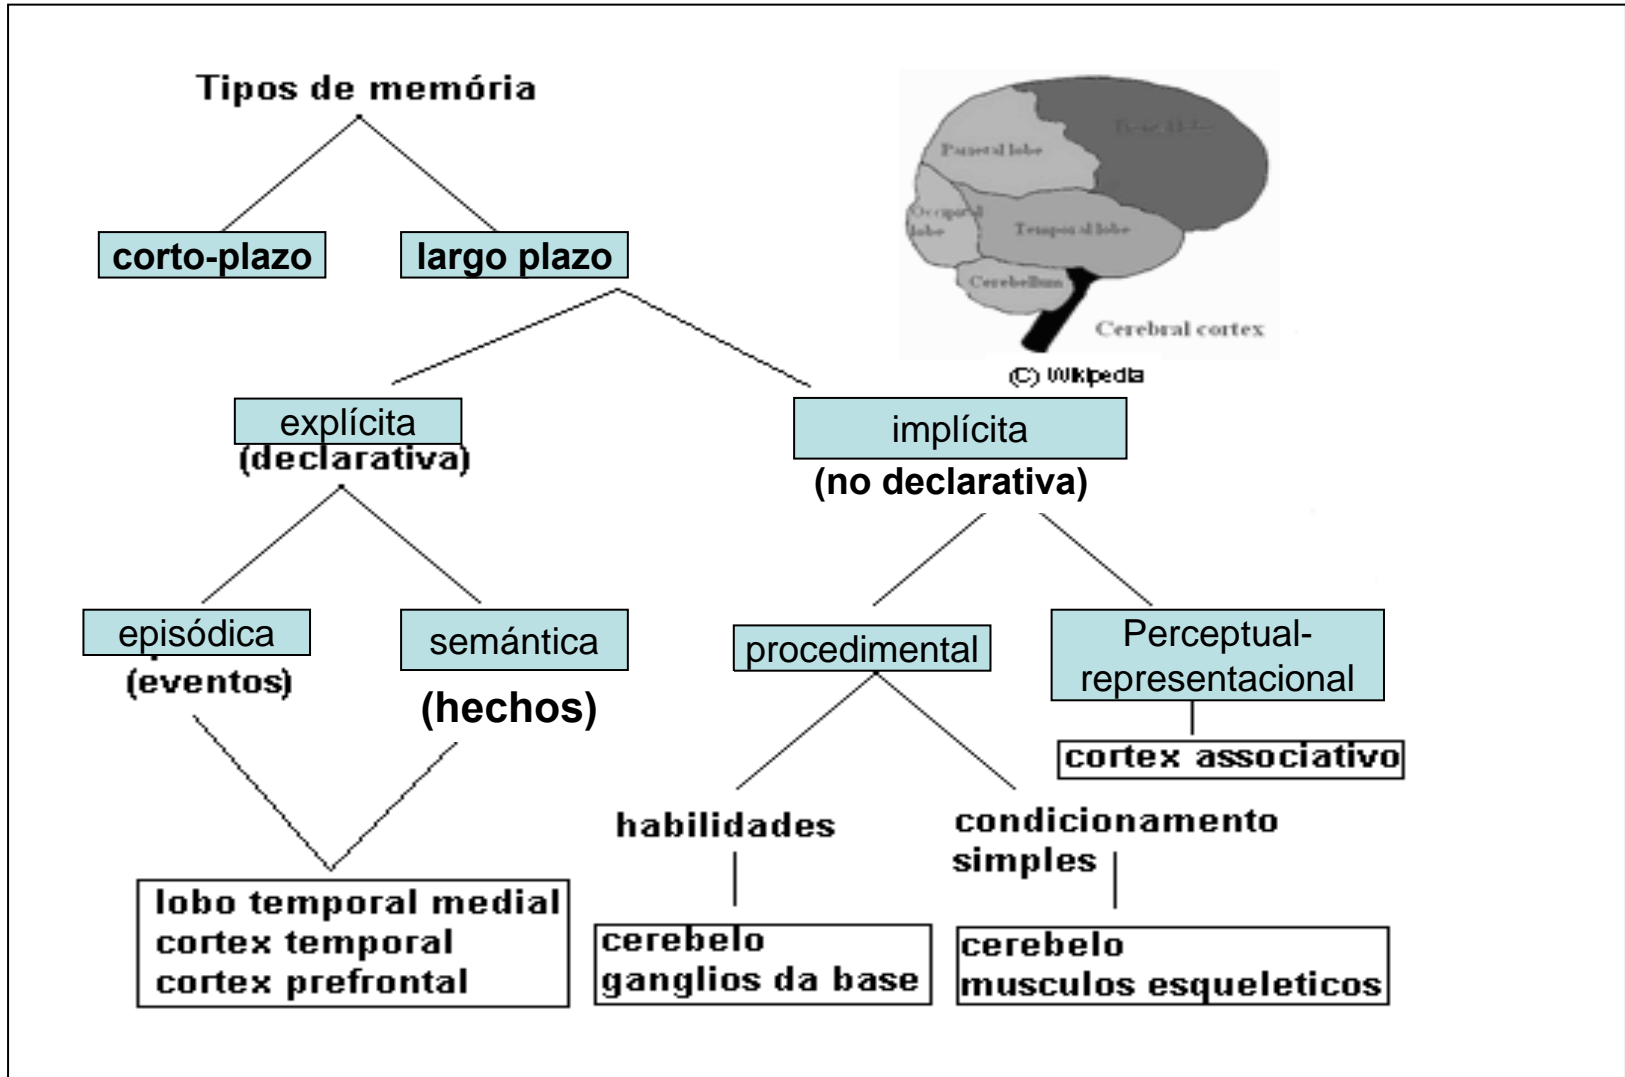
Tipos de memória

corto-plazo

largo plazo

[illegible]

Parietal lobe

Occipital lobe

Temporal lobe

Cerebellum

Cerebral cortex

(C) Wikipedia

explícita (declarativa)

implícita (no declarativa)

episódica (eventos)

semántica (hechos)

procedimental

Perceptual-representacional

cortex associativo

habilidades

condicionamento simples

lobo temporal medial
cortex temporal
cortex prefrontal

cerebelo
ganglios da base

cerebelo
musculos esqueleticos